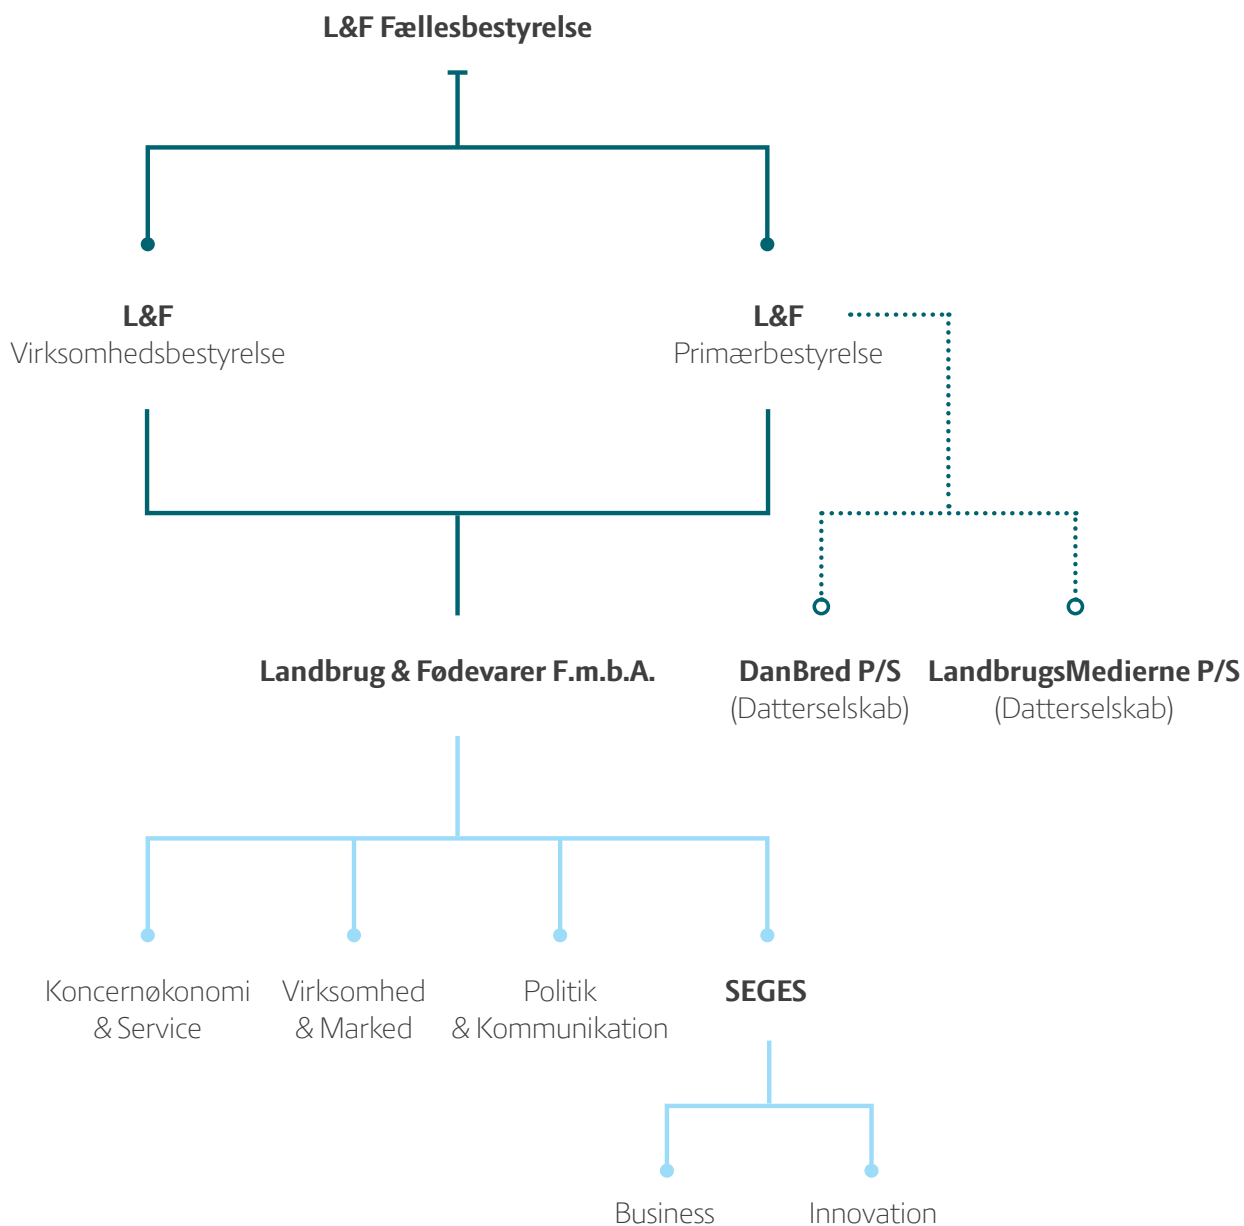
L&F Fællesbestyrelse

L&F
Virksomhedsbestyrelse

L&F
Primærbestyrelse

Landbrug & Fødevarer F.m.b.A.

DanBred P/S
(Datterselskab)

LandbrugsMedierne P/S
(Datterselskab)

Koncernøkonomi
& Service

Virksomhed
& Marked

Politik
& Kommunikation

SEGES

Business

Innovation